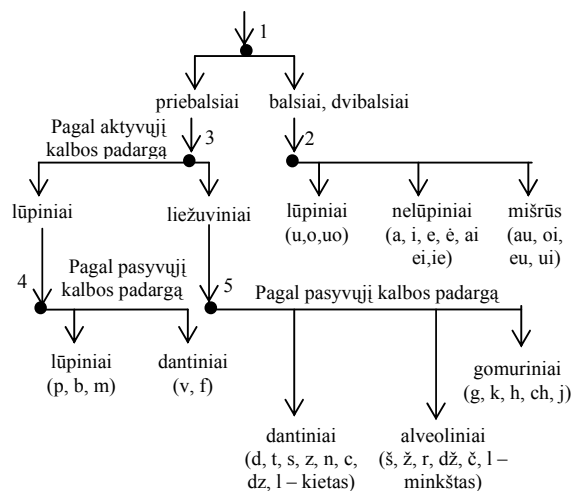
1

priebalsiai

balsiai, dvibalsiai

Pagal aktyvųjį kalbos padargą

3

2

lūpiniai

liežuviniai

lūpiniai (u,o,uo)

nelūpiniai (a, i, e, ė, ai ei,ie)

mišrūs (au, oi, eu, ui)

4

Pagal pasyvųjį kalbos padargą

5

Pagal pasyvųjį kalbos padargą

lūpiniai (p, b, m)

dantiniai (v, f)

gomuriniai (g, k, h, ch, j)

dantiniai (d, t, s, z, n, c, dz, l – kietas)

alveoliniai (š, ž, r, dž, č, l – minkštas)